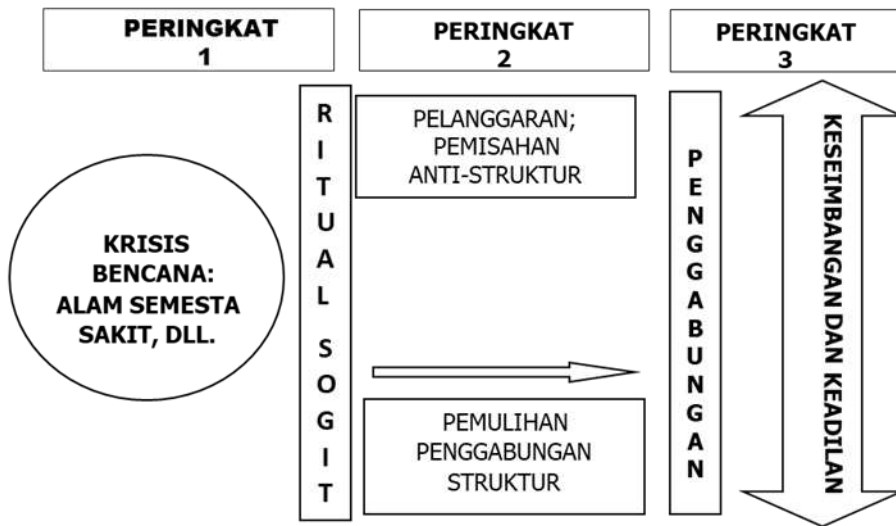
PERINGKAT 1

PERINGKAT 2

PERINGKAT 3

KRISIS BENCANA: ALAM SEMESTA SAKIT, DLL.

RITUAL SOGIT

PELANGGARAN; PEMISAHAN ANTI-STRUKTUR

PEMULIHAN PENGGABUNGAN STRUKTUR

PENGGABUNGAN

KESEIMBANGAN DAN KEADILAN